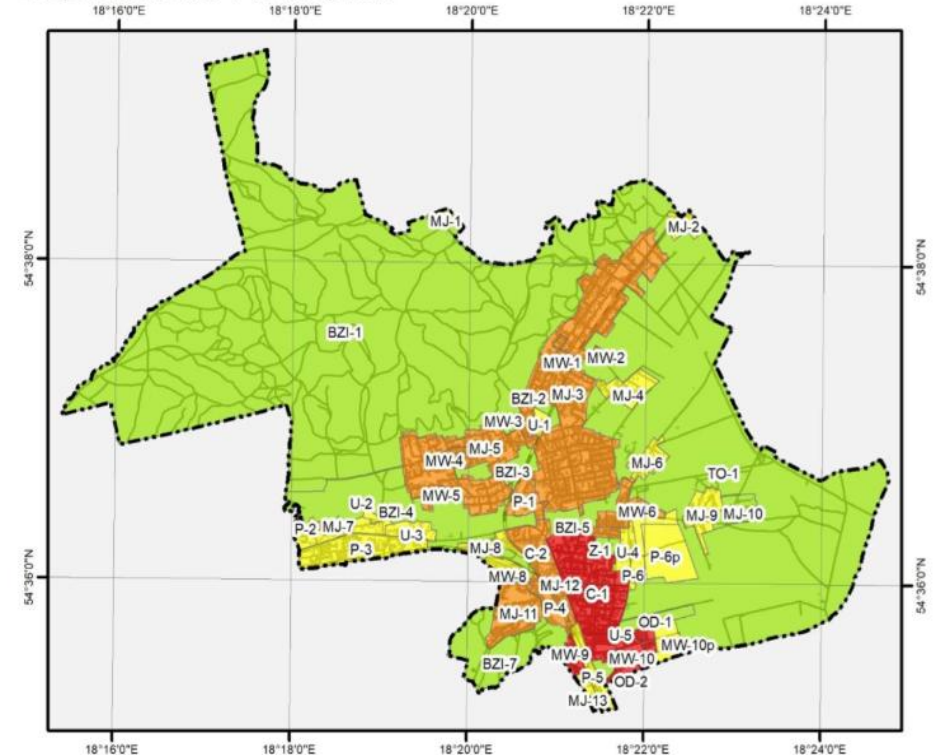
18°16'0"E 18°18'0"E 18°20'0"E 18°22'0"E 18°24'0"E

54°38'0"N
54°36'0"N

54°38'0"N
54°36'0"N

MJ-1
MJ-2
BZI-1
MW-1
MW-2
BZI-2
MJ-3
MJ-4
MW-3
U-1
MJ-5
MW-4
BZI-3
MJ-6
TO-1
MW-5
P-1
U-2
BZI-4
MW-6
MJ-9
MJ-10
P-2
MJ-7
BZI-5
U-3
P-3
MJ-8
C-2
Z-1
U-4
P-6p
P-6
MW-8
MJ-12
C-1
MJ-11
P-4
OD-1
U-5
MW-10p
BZI-7
MW-9
MW-10
P-5
OD-2
MJ-13

18°16'0"E 18°18'0"E 18°20'0"E 18°22'0"E 18°24'0"E